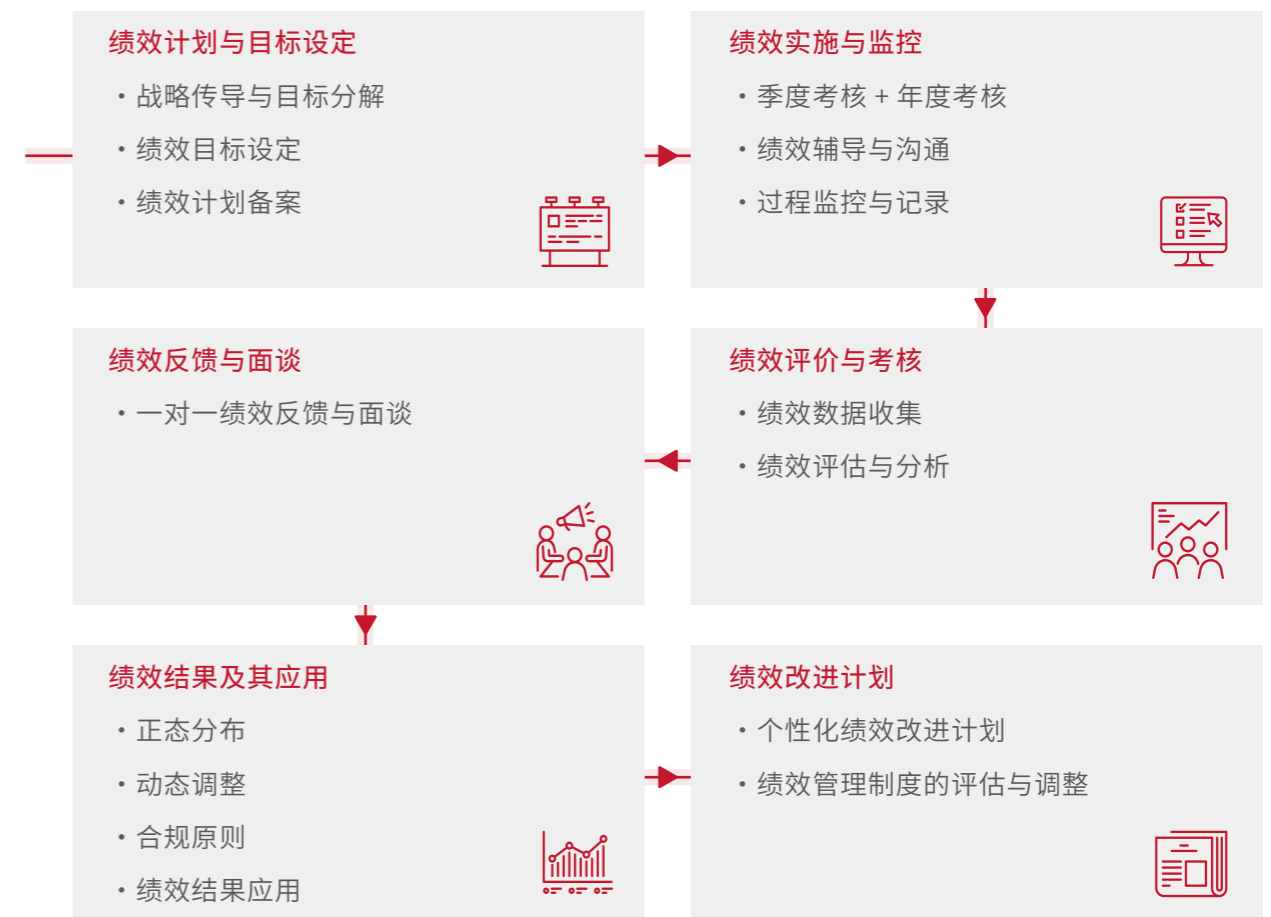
绩效计划与目标设定

• 战略传导与目标分解

• 绩效目标设定

• 绩效计划备案

绩效实施与监控

• 季度考核 + 年度考核

• 绩效辅导与沟通

• 过程监控与记录

绩效反馈与面谈

• 一对一绩效反馈与面谈

绩效评价与考核

• 绩效数据收集

• 绩效评估与分析

绩效结果及其应用

• 正态分布

• 动态调整

• 合规原则

• 绩效结果应用

绩效改进计划

• 个性化绩效改进计划

• 绩效管理制度的评估与调整